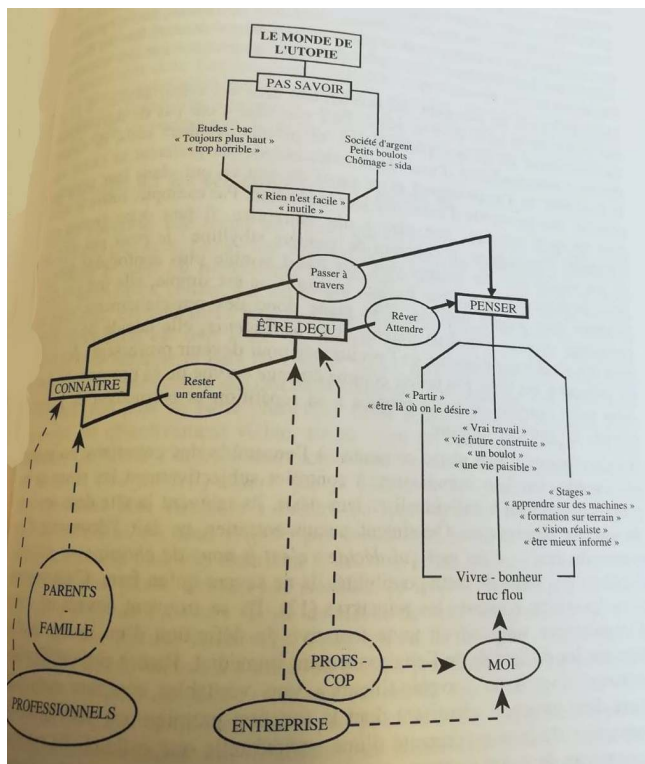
LE MONDE DE L'UTOPIE

PAS SAVOIR

Etudes - bac
« Toujours plus haut »
« trop horrible »

Société d'argent
Petits boulots
Chômage - sida

« Rien n'est facile »
« inutile »

Passer à travers

PENSER

Rêver
Attendre

ÊTRE DEÇU

CONNAÎTRE

Rester un enfant

« Partir »
« être là où on le désire »

« Vrai travail »
« vie future construite »
« un boulot »
« une vie paisible »

« Stages »
« apprendre sur des machines »
« formation sur terrain »
« vision réaliste »
« être mieux informé »

Vivre - bonheur
truc flou

PARENTS
-
FAMILLE

PROFESSIONNELS

PROFS -
COP

MOI

ENTREPRISE